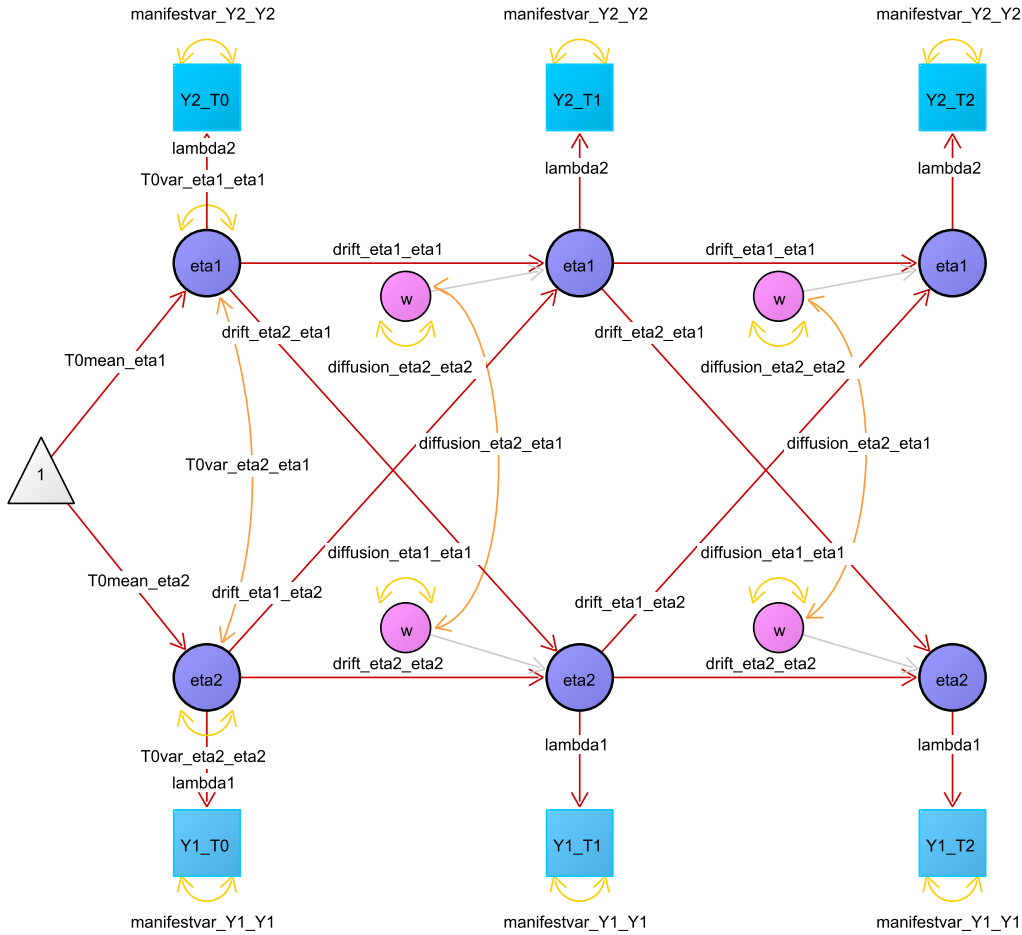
manifestvar_Y2_Y2

manifestvar_Y2_Y2

manifestvar_Y2_Y2

Y2_T0

Y2_T1

Y2_T2

lambda2

T0var_eta1_eta1

lambda2

lambda2

eta1

drift_eta1_eta1

eta1

drift_eta1_eta1

eta1

w

w

drift_eta2_eta1

drift_eta2_eta1

T0mean_eta1

diffusion_eta2_eta2

diffusion_eta2_eta2

diffusion_eta2_eta1

diffusion_eta2_eta1

1

T0var_eta2_eta1

diffusion_eta1_eta1

diffusion_eta1_eta1

T0mean_eta2

drift_eta1_eta2

drift_eta1_eta2

w

w

drift_eta2_eta2

drift_eta2_eta2

eta2

eta2

eta2

T0var_eta2_eta2

lambda1

lambda1

lambda1

Y1_T0

Y1_T1

Y1_T2

manifestvar_Y1_Y1

manifestvar_Y1_Y1

manifestvar_Y1_Y1